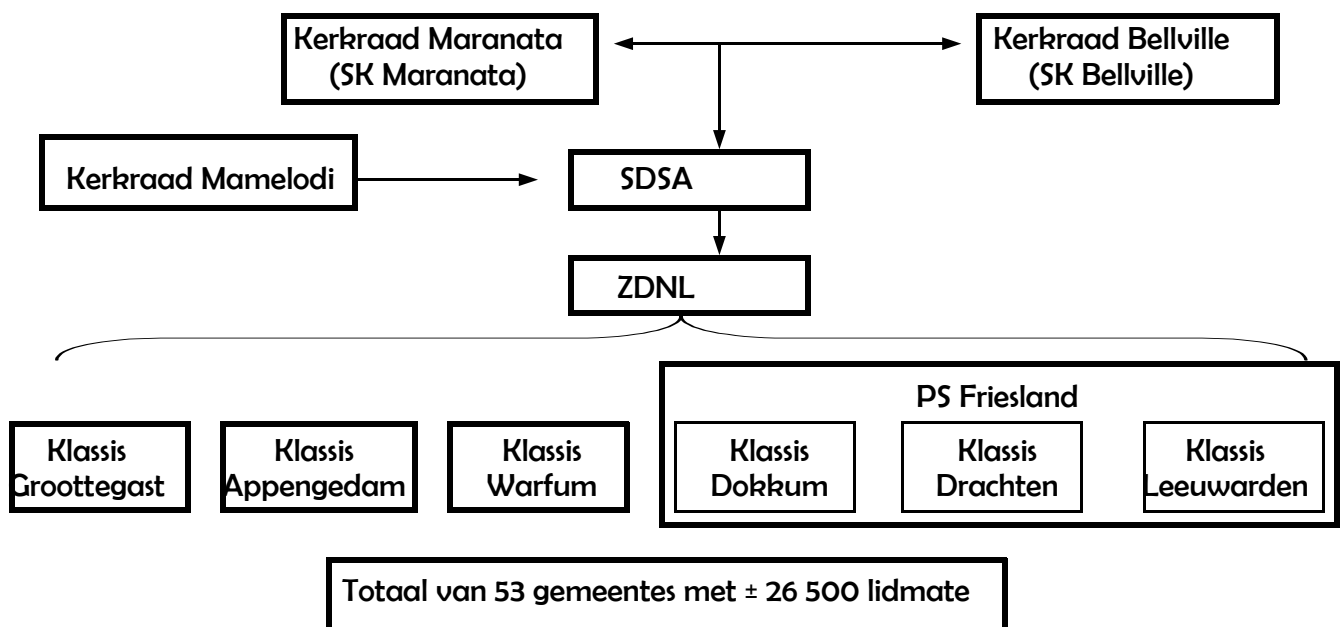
Kerkraad Maranata (SK Maranata)

Kerkraad Bellville (SK Bellville)

Kerkraad Mamelodi

SDSA

ZDNL

PS Friesland

Klassis Grootegast

Klassis Appengedam

Klassis Warfum

Klassis Dokkum

Klassis Drachten

Klassis Leeuwarden

Totaal van 53 gemeentes met ± 26 500 lidmate